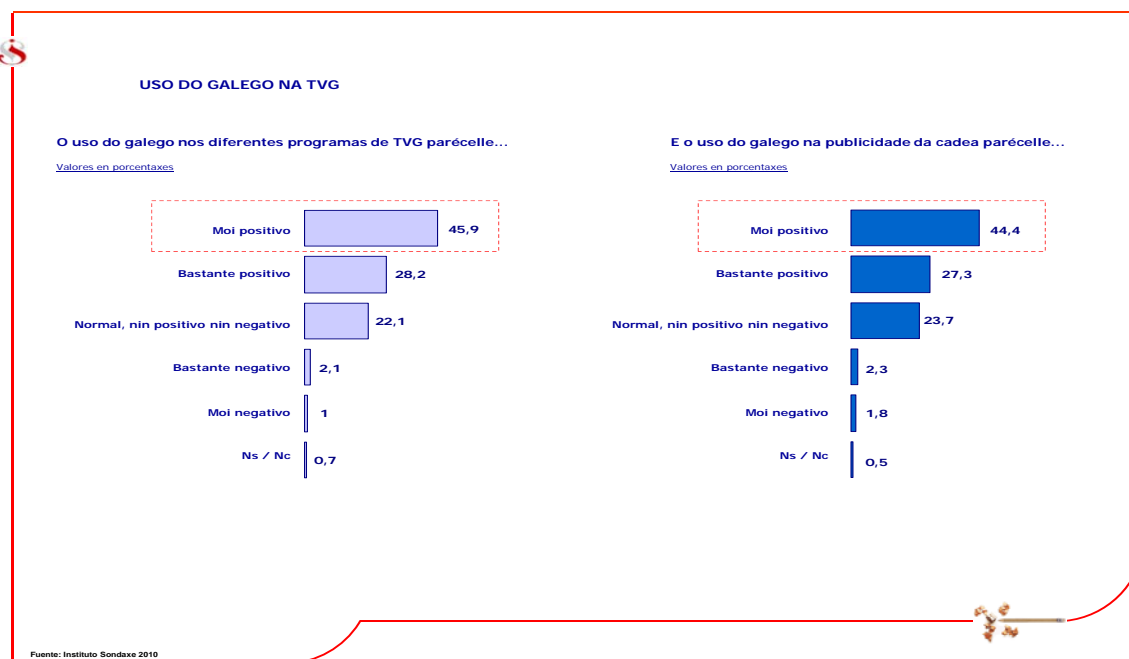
USO DO GALEGO NA TVG

O uso do galego nos diferentes programas de TVG parécelle...

Valores en porcentaxes

| | |
|---|---|
| Moi positivo | 45,9 |
| Bastante positivo | 28,2 |
| Normal, nin positivo nin negativo | 22,1 |
| Bastante negativo | 2,1 |
| Moi negativo | 1 |
| Ns / Nc | 0,7 |

E o uso do galego na publicidade da cadea parécelle...

Valores en porcentaxes

| | |
|---|---|
| Moi positivo | 44,4 |
| Bastante positivo | 27,3 |
| Normal, nin positivo nin negativo | 23,7 |
| Bastante negativo | 2,3 |
| Moi negativo | 1,8 |
| Ns / Nc | 0,5 |

Fuente: Instituto Sondaxe 2010